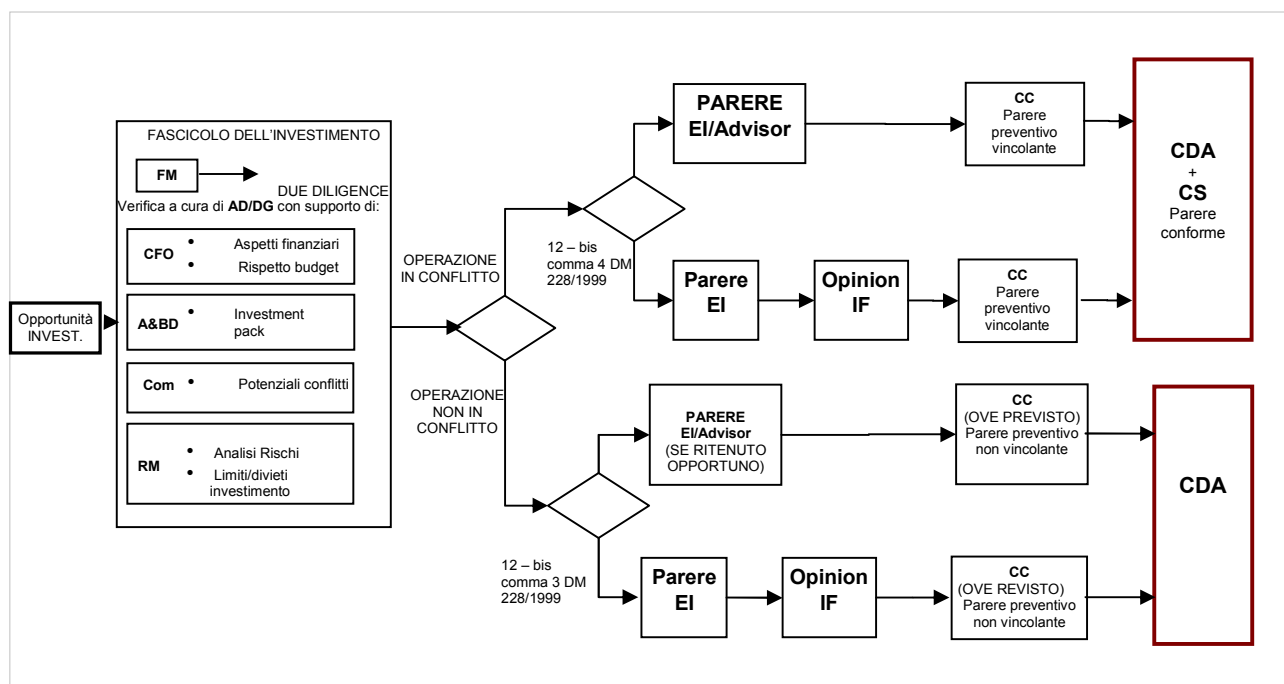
Opportunità INVEST.

FASCICOLO DELL'INVESTIMENTO

FM

DUE DILIGENCE

Verifica a cura di **AD/DG** con supporto di:

CFO
- Aspetti finanziari
- Rispetto budget

A&BD
- Investment pack

Com
- Potenziali conflitti

RM
- Analisi Rischi
- Limiti/divieti investimento

OPERAZIONE IN CONFLITTO

12 – bis comma 4 DM 228/1999

PARERE EI/Advisor

CC Parere preventivo vincolante

Parere EI

Opinion IF

CC Parere preventivo vincolante

CDA + CS Parere conforme

OPERAZIONE NON IN CONFLITTO

PARERE EI/Advisor (SE RITENUTO OPPORTUNO)

CC (OVE PREVISTO) Parere preventivo non vincolante

12 – bis comma 3 DM 228/1999

Parere EI

Opinion IF

CC (OVE REVISTO) Parere preventivo non vincolante

CDA